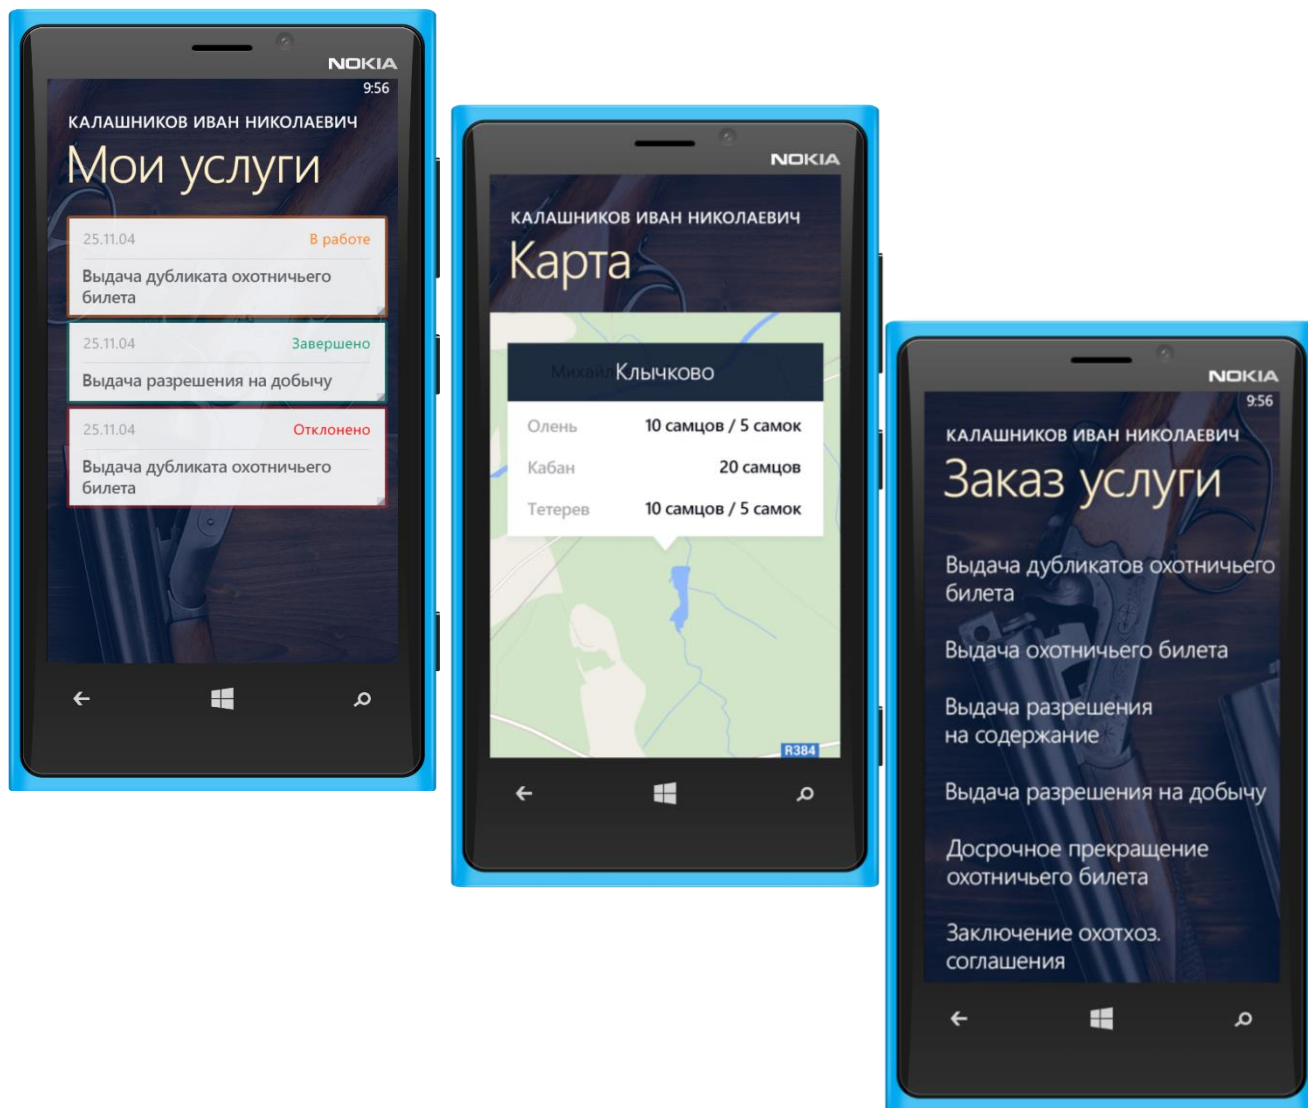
NOKIA
9:56
КАЛАШНИКОВ ИВАН НИКОЛАЕВИЧ
Мои услуги

25.11.04 В работе
Выдача дубликата охотничьего билета

25.11.04 Завершено
Выдача разрешения на добычу

25.11.04 Отклонено
Выдача дубликата охотничьего билета

NOKIA
КАЛАШНИКОВ ИВАН НИКОЛАЕВИЧ
Карта

Михайл Клычково

| Олень | 10 самцов / 5 самок |
|---|---|
| Кабан | 20 самцов |
| Тетерев | 10 самцов / 5 самок |

R384

NOKIA
9:56
КАЛАШНИКОВ ИВАН НИКОЛАЕВИЧ
Заказ услуги

Выдача дубликатов охотничьего билета

Выдача охотничьего билета

Выдача разрешения на содержание

Выдача разрешения на добычу

Досрочное прекращение охотничьего билета

Заключение охотхоз. соглашения